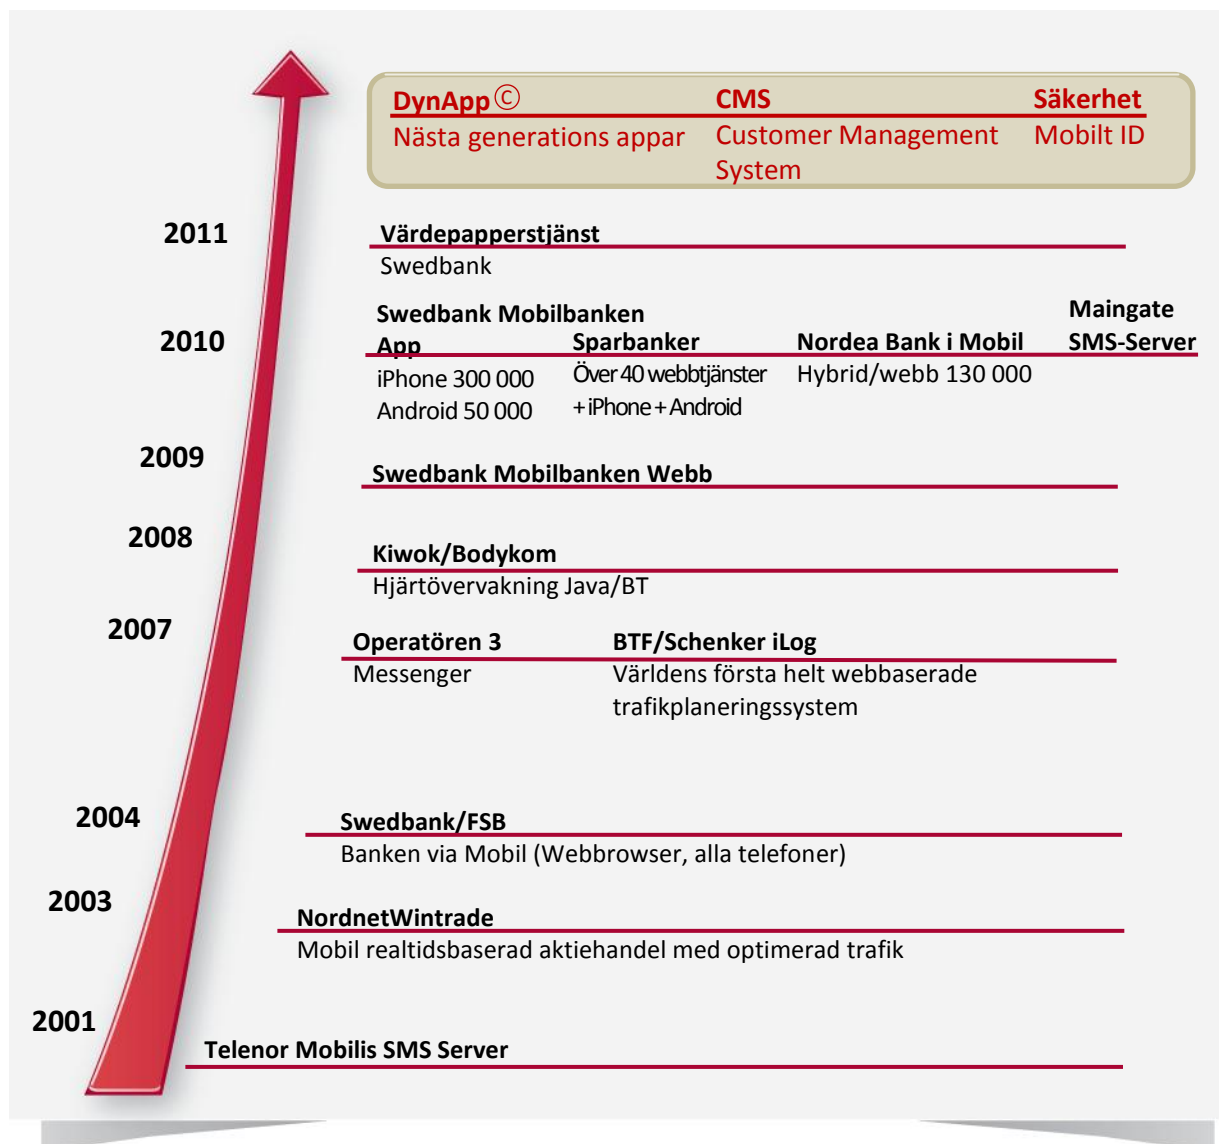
DynApp©
Nästa generations appar

CMS
Customer Management System

Säkerhet
Mobilt ID

2011
Värdepapperstjänst
Swedbank

2010
Swedbank Mobilbanken App
iPhone 300 000
Android 50 000

Sparbanker
Över 40 webbtjänster + iPhone + Android

Nordea Bank i Mobil
Hybrid/webb 130 000

Maingate SMS-Server

2009
Swedbank Mobilbanken Webb

2008
Kiwok/Bodykom
Hjärtövervakning Java/BT

2007
Operatören 3
Messenger

BTF/Schenker iLog
Världens första helt webbaserade trafikplaneringssystem

2004
Swedbank/FSB
Banken via Mobil (Webbrowser, alla telefoner)

2003
NordnetWintrade
Mobil realtidsbaserad aktiehandel med optimerad trafik

2001
Telenor Mobilis SMS Server